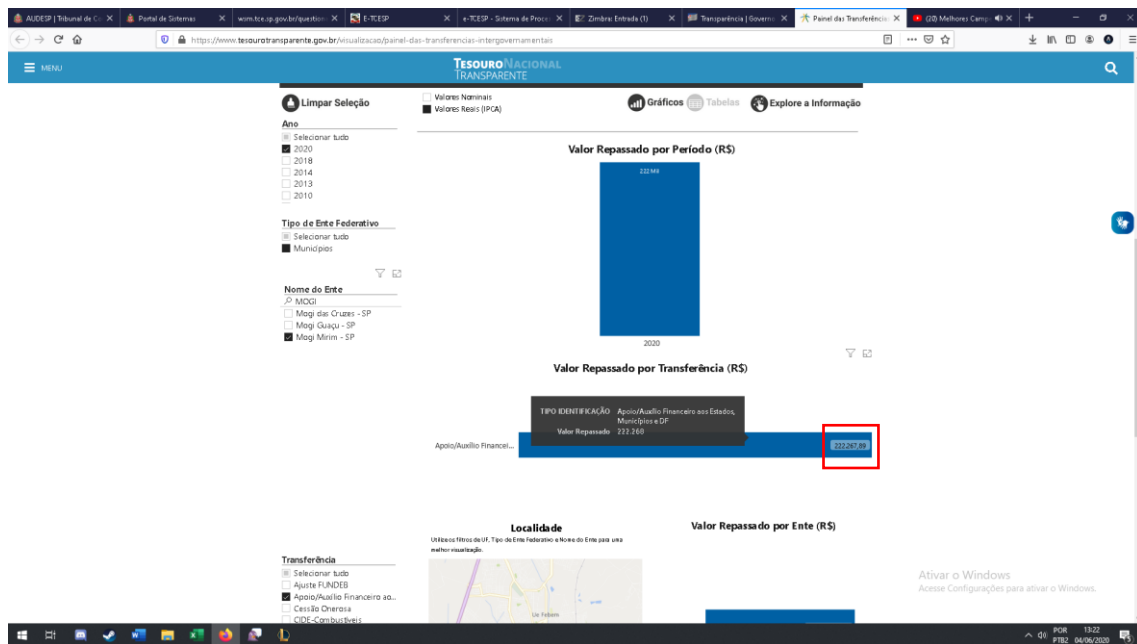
AUDESP | Tribunal de C... Portal de Sistemas www.tce.sp.gov.br/question... E-TCESP e-TCESP - Sistema de Proce... Zimbra: Entrada (1) Transparência | Governo... Painel das Transferência... (20) Melhores Camp...

https://www.tesourotransparente.gov.br/visualizacao/painel-das-transferencias-intergovernamentais

MENU

TESOURO NACIONAL TRANSPARENTE

Limpar Seleção

Valores Nominais
Valores Reais (IPCA)

Gráficos Tabelas Explore a Informação

Ano
Selecionar tudo
2020
2018
2014
2013
2010

Tipo de Ente Federativo
Selecionar tudo
Municípios

Nome do Ente
MOGI
Mogi das Cruzes - SP
Mogi Guaçu - SP
Mogi Mirim - SP

Valor Repassado por Período (R$)

222 Mil

2020

Valor Repassado por Transferência (R$)

TIPO IDENTIFICAÇÃO Apoio/Auxílio Financeiro aos Estados, Municípios e DF
Valor Repassado 222.260

Apoio/Auxílio Financei...

222.267,89

Localidade
Utilize os filtros de UF, Tipo de Ente Federativo e Nome do Ente para uma melhor visualização.

Valor Repassado por Ente (R$)

Transferência
Selecionar tudo
Ajuste FUNDEB
Apoio/Auxílio Financeiro ao...
Cessão Onerosa
CIDE-Combustíveis

Ativar o Windows
Acesse Configurações para ativar o Windows.

POR PTB2 13:22 04/06/2020